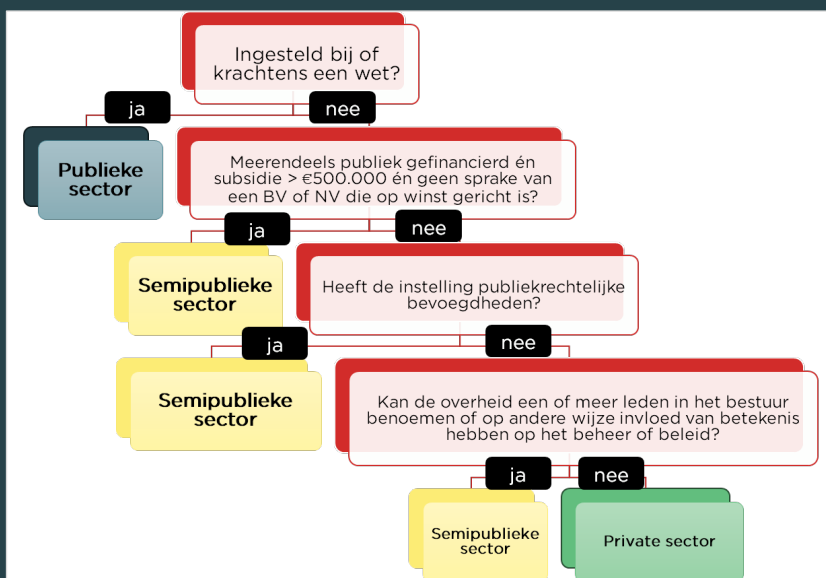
Ingesteld bij of krachtens een wet?

ja

nee

Publieke sector

Meerendeels publiek gefinancierd én subsidie > €500.000 én geen sprake van een BV of NV die op winst gericht is?

ja

nee

Semipublieke sector

Heeft de instelling publiekrechtelijke bevoegdheden?

ja

nee

Semipublieke sector

Kan de overheid een of meer leden in het bestuur benoemen of op andere wijze invloed van betekenis hebben op het beheer of beleid?

ja

nee

Semipublieke sector

Private sector